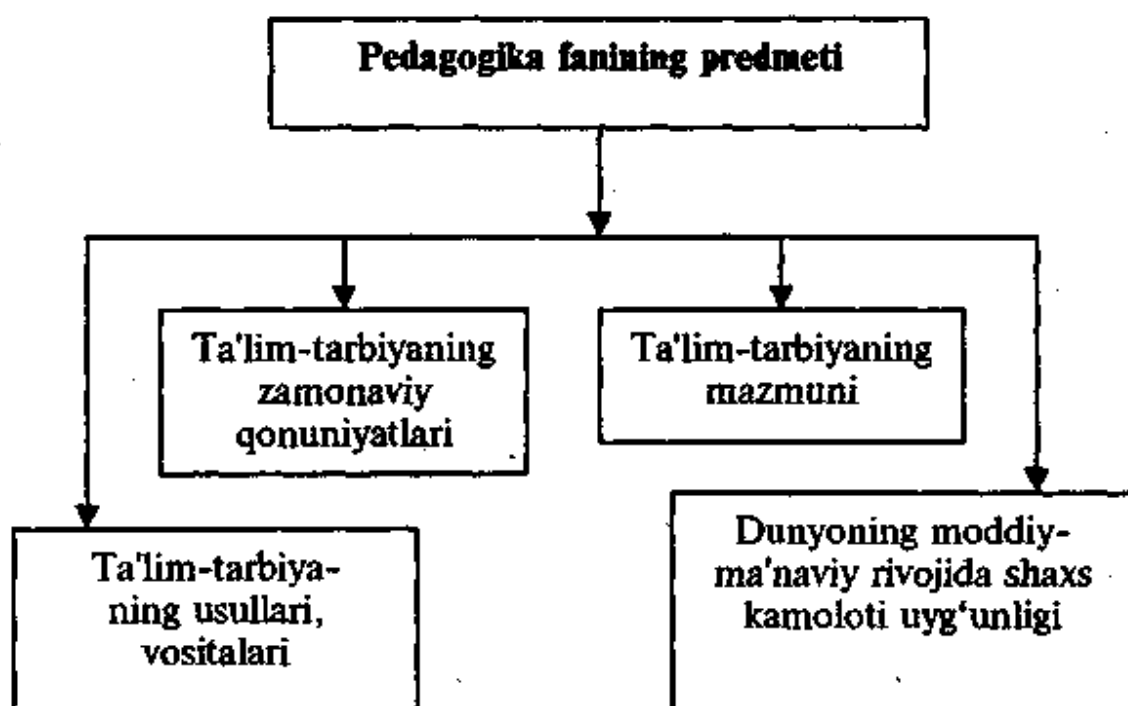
Pedagogika fanining predmeti

Ta'lim-tarbiyaning zamonaviy qonuniyatlari

Ta'lim-tarbiyaning mazmuni

Ta'lim-tarbiyaning usullari, vositalari

Dunyoning moddiy-ma'naviy rivojida shaxs kamoloti uyg'unligi